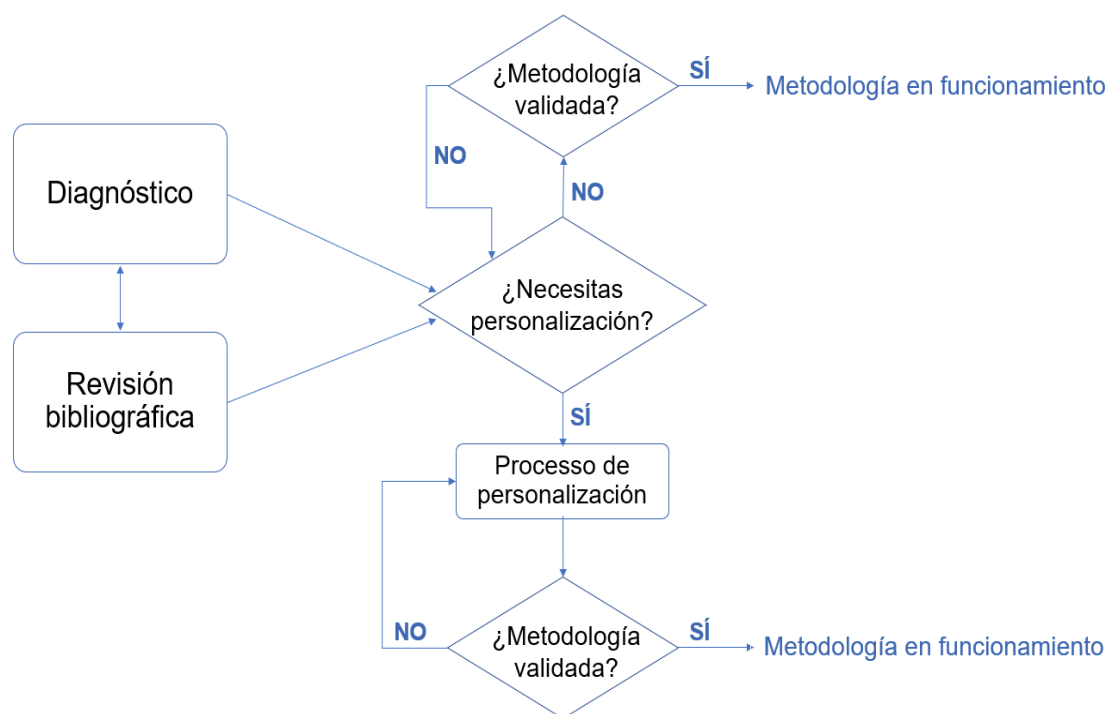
¿Metodología validada?

SÍ

Metodología en funcionamiento

NO

NO

Diagnóstico

¿Necesitas personalización?

Revisión bibliográfica

SÍ

Processo de personalización

NO

¿Metodología validada?

SÍ

Metodología en funcionamiento